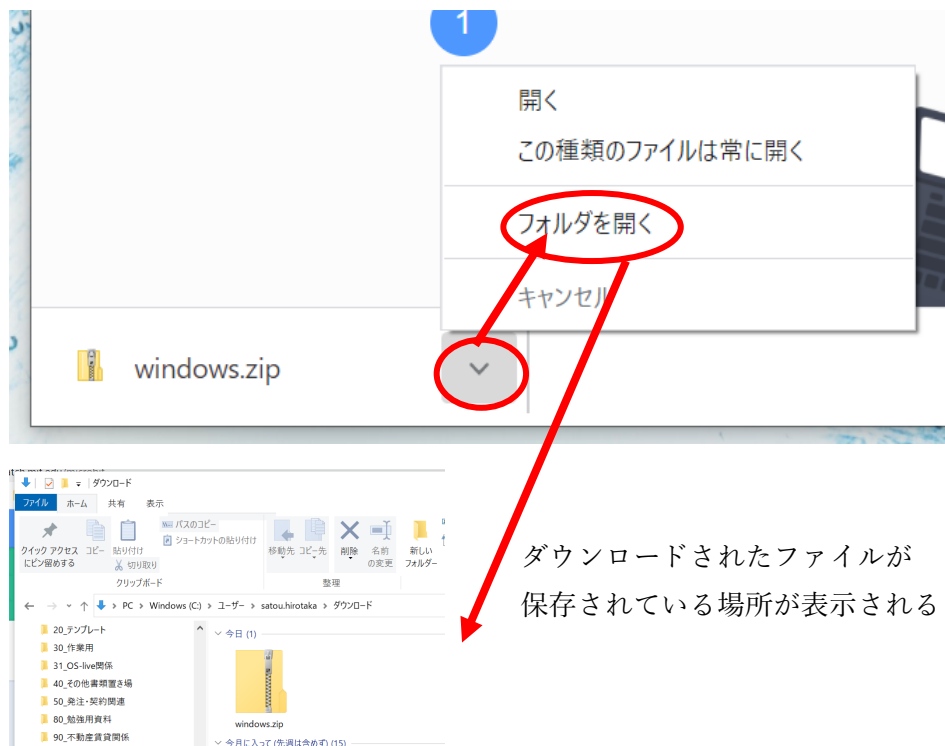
1

開く

この種類のファイルは常に開く

フォルダを開く

キャンセル

windows.zip

ダウンロード

ファイル ホーム 共有 表示

クイック アクセスにピン留めする コピー 貼り付け パスのコピー ショートカットの貼り付け 切り取り

クリップボード

移動先 コピー先 削除 名前の変更 新しいフォルダー

整理

PC > Windows (C:) > ユーザー > satou.hirotaka > ダウンロード

20_テンプレート
30_作業用
31_OS-live関係
40_その他書類置き場
50_発注・契約関連
80_勉強用資料
90_不動産賃貸関係

今日 (1)

windows.zip

今月に入って (先週は含めず) (15)

ダウンロードされたファイルが保存されている場所が表示される